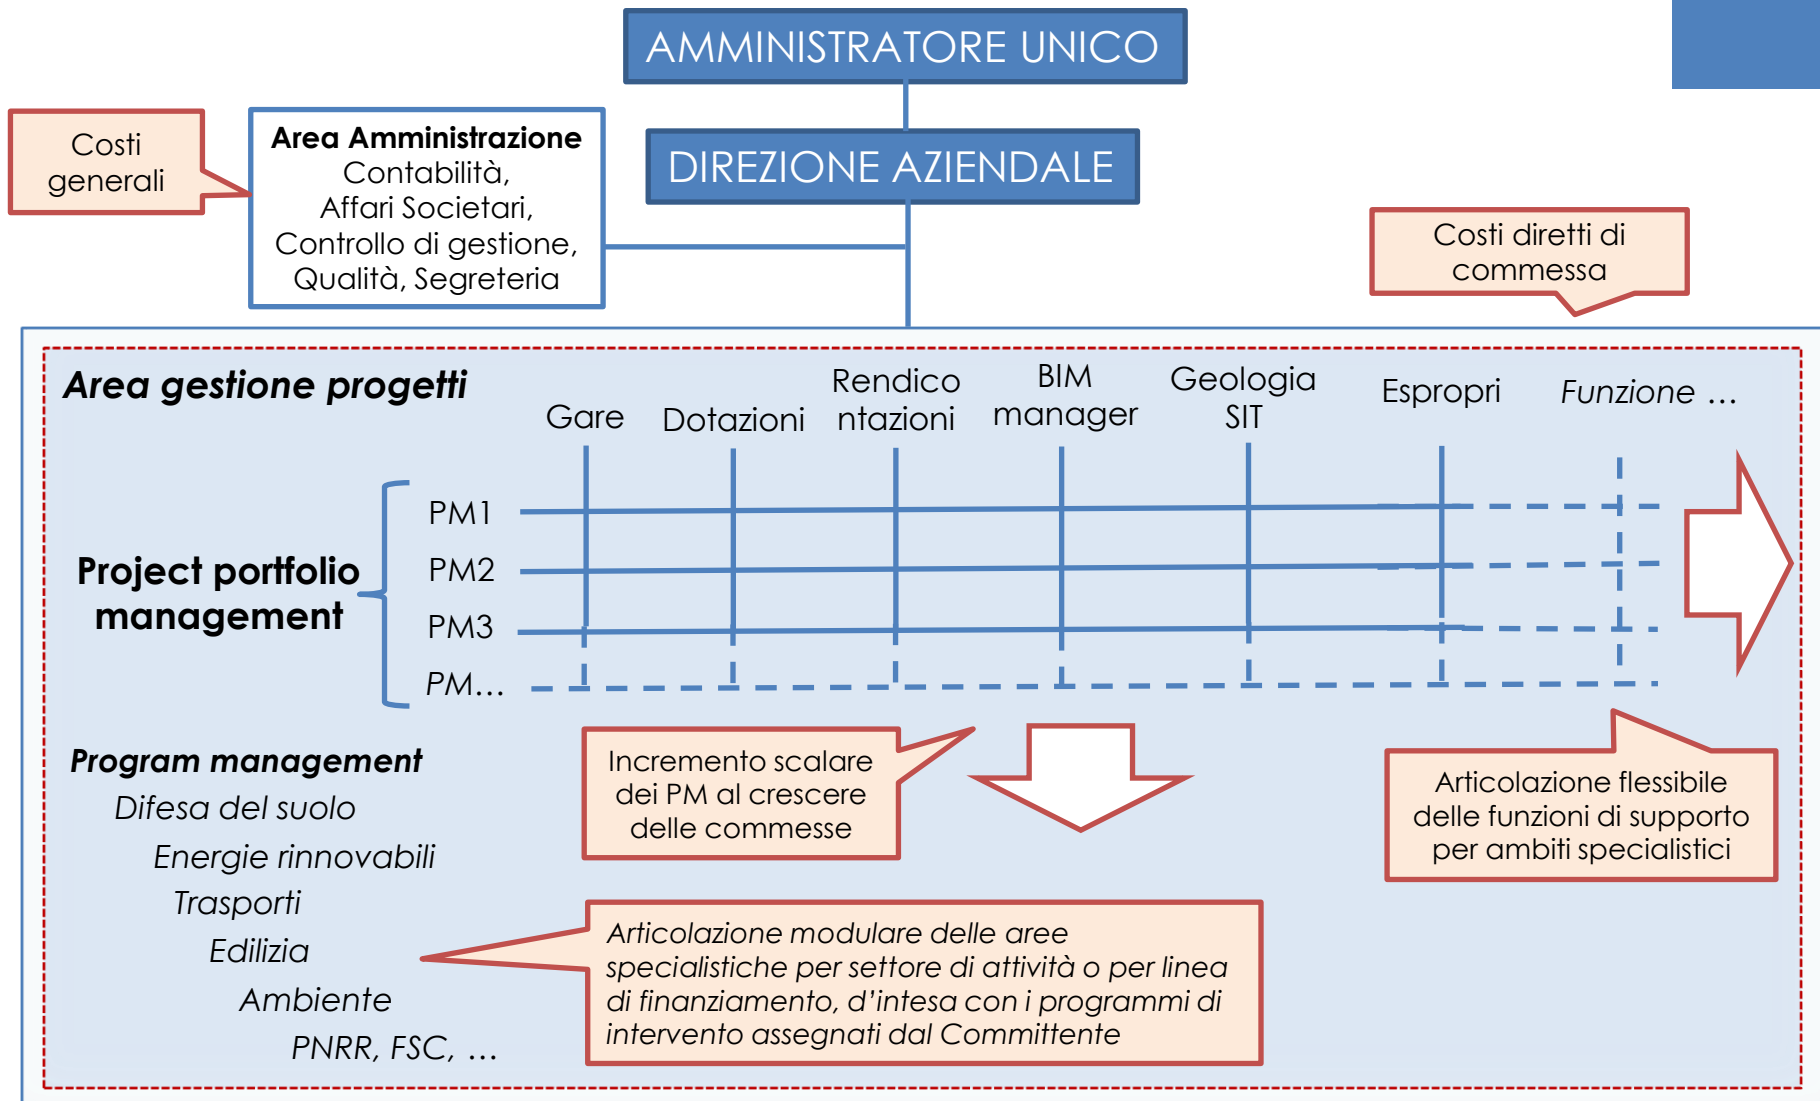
AMMINISTRATORE UNICO

Costi generali

Area Amministrazione
Contabilità, Affari Societari, Controllo di gestione, Qualità, Segreteria

DIREZIONE AZIENDALE

Costi diretti di commessa

Area gestione progetti

Gare
Dotazioni
Rendicontazioni
BIM manager
Geologia SIT
Espropri
Funzione …

Project portfolio management

PM1
PM2
PM3
PM…

Incremento scalare dei PM al crescere delle commesse

Articolazione flessibile delle funzioni di supporto per ambiti specialistici

Program management
Difesa del suolo
Energie rinnovabili
Trasporti
Edilizia
Ambiente
PNRR, FSC, …

Articolazione modulare delle aree specialistiche per settore di attività o per linea di finanziamento, d'intesa con i programmi di intervento assegnati dal Committente